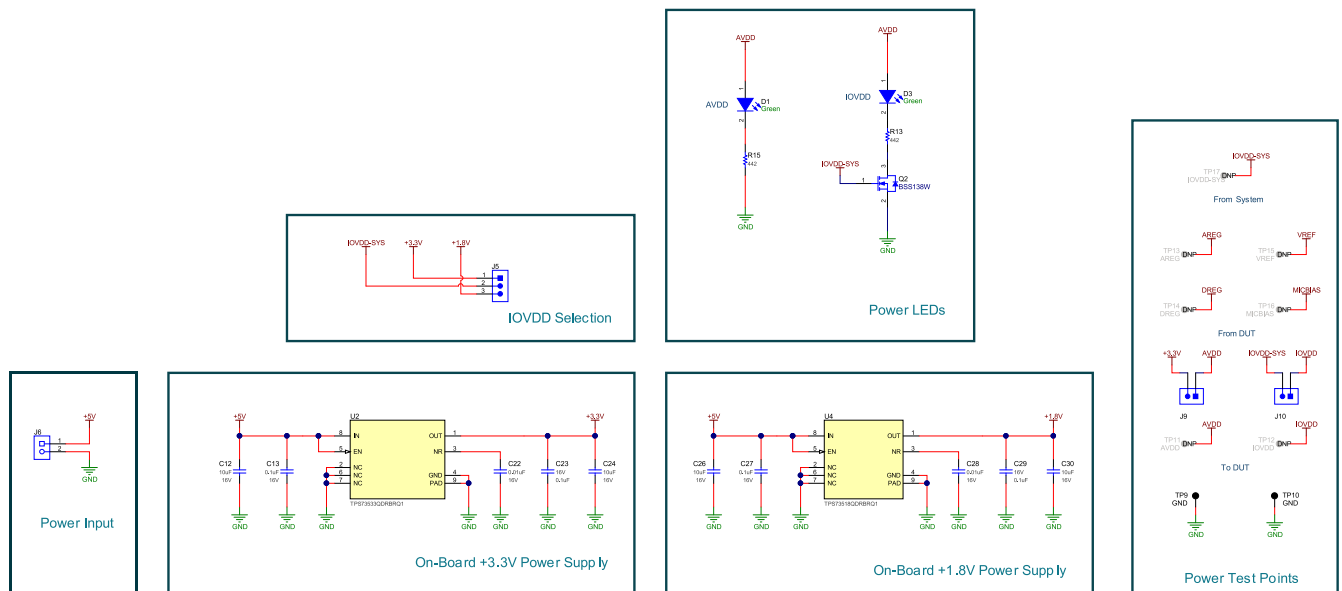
AVDD
AVDD
D1
Green
R15
442
GND

AVDD
IOVDD
D3
Green
R13
442
IOVDD-SYS
Q2
BSS138W
GND

Power LEDs

IOVDD-SYS
+3.3V
+1.8V
J5
1
2
3
IOVDD Selection

IOVDD-SYS
TP17
IOVDD-SYS
DNP
From System

AREG
TP13
AREG
DNP
VREF
TP15
VREF
DNP
DREG
TP14
DREG
DNP
MICBIAS
TP16
MICBIAS
DNP
From DUT

+3.3V
AVDD
IOVDD-SYS
IOVDD
J9
J10
AVDD
TP11
AVDD
DNP
IOVDD
TP12
IOVDD
DNP
To DUT

TP9
GND
TP10
GND
GND
GND
Power Test Points

J6
+5V
GND
Power Input

+5V
U2
IN
EN
NC
NC
NC
OUT
NR
GND
PAD
TPS73533QDRBRQ1
+3.3V
C12
10uF
16V
C13
0.1uF
16V
C22
0.01uF
16V
C23
16V
0.1uF
C24
10uF
16V
GND
On-Board +3.3V Power Supply

+5V
U4
IN
EN
NC
NC
NC
OUT
NR
GND
PAD
TPS73518QDRBRQ1
+1.8V
C26
10uF
16V
C27
0.1uF
16V
C28
0.01uF
16V
C29
16V
0.1uF
C30
10uF
16V
GND
On-Board +1.8V Power Supply